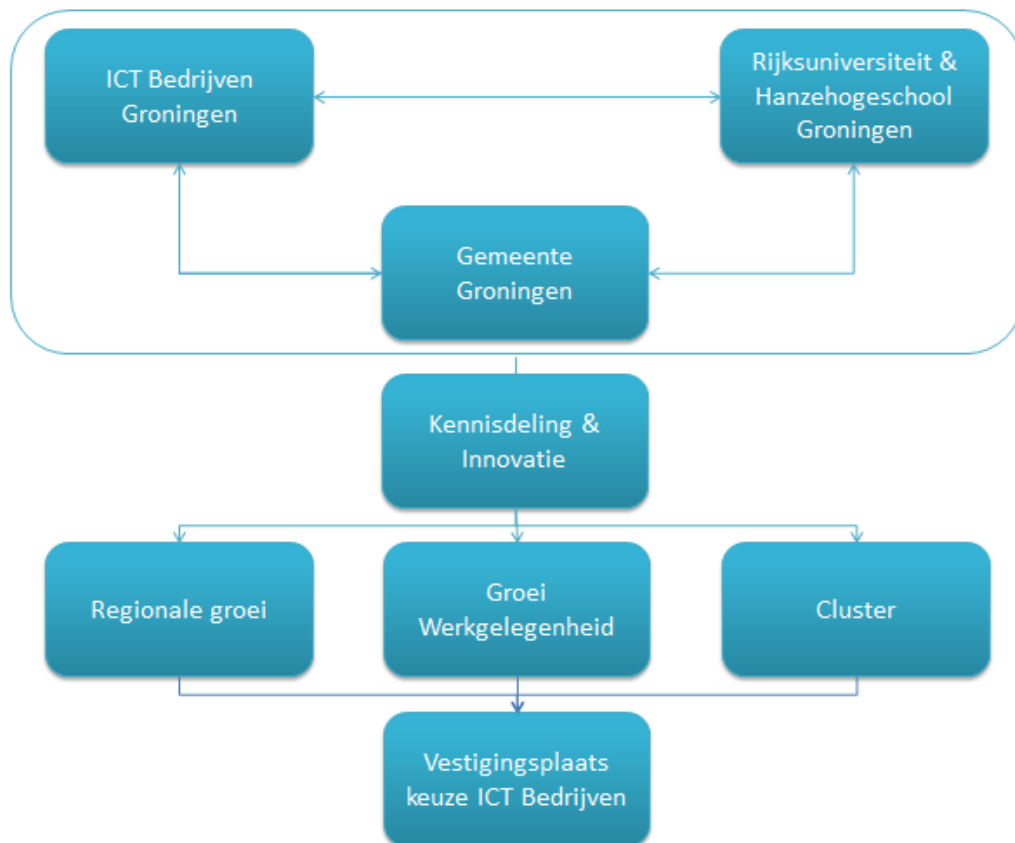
ICT Bedrijven Groningen

Rijksuniversiteit & Hanzehogeschool Groningen

Gemeente Groningen

Kennisdeling & Innovatie

Regionale groei

Groei Werkgelegenheid

Cluster

Vestigingsplaats keuze ICT Bedrijven